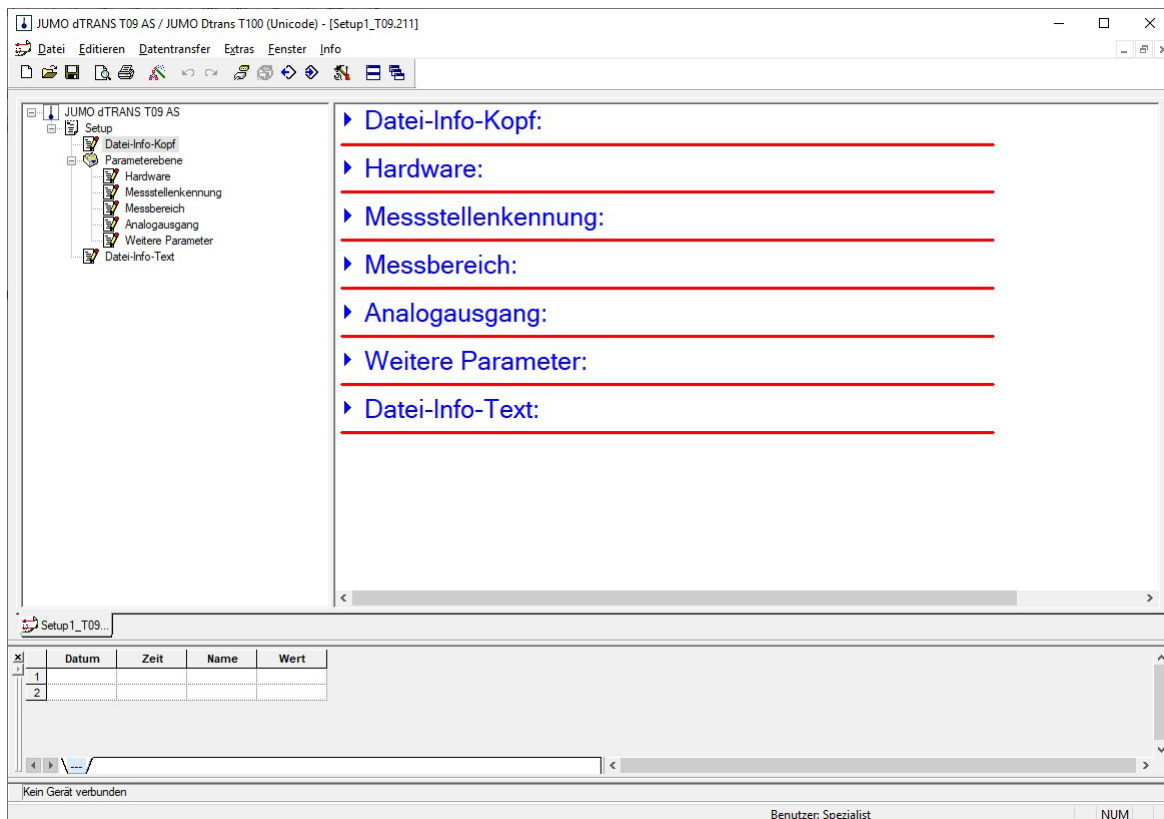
JUMO dTRANS T09 AS / JUMO Dtrans T100 (Unicode) - [Setup1_T09.211]

Datei Editieren Datentransfer Extras Fenster Info

JUMO dTRANS T09 AS
Setup
Datei-Info-Kopf
Parameterebene
Hardware
Messstellenkennung
Messbereich
Analogausgang
Weitere Parameter
Datei-Info-Text

Datei-Info-Kopf:

Hardware:

Messstellenkennung:

Messbereich:

Analogausgang:

Weitere Parameter:

Datei-Info-Text:

Setup1_T09...

| | Datum | Zeit | Name | Wert |
|---|---|---|---|---|
| 1 | | | | |
| 2 | | | | |

---

Kein Gerät verbunden

Benutzer: Spezialist

NUM